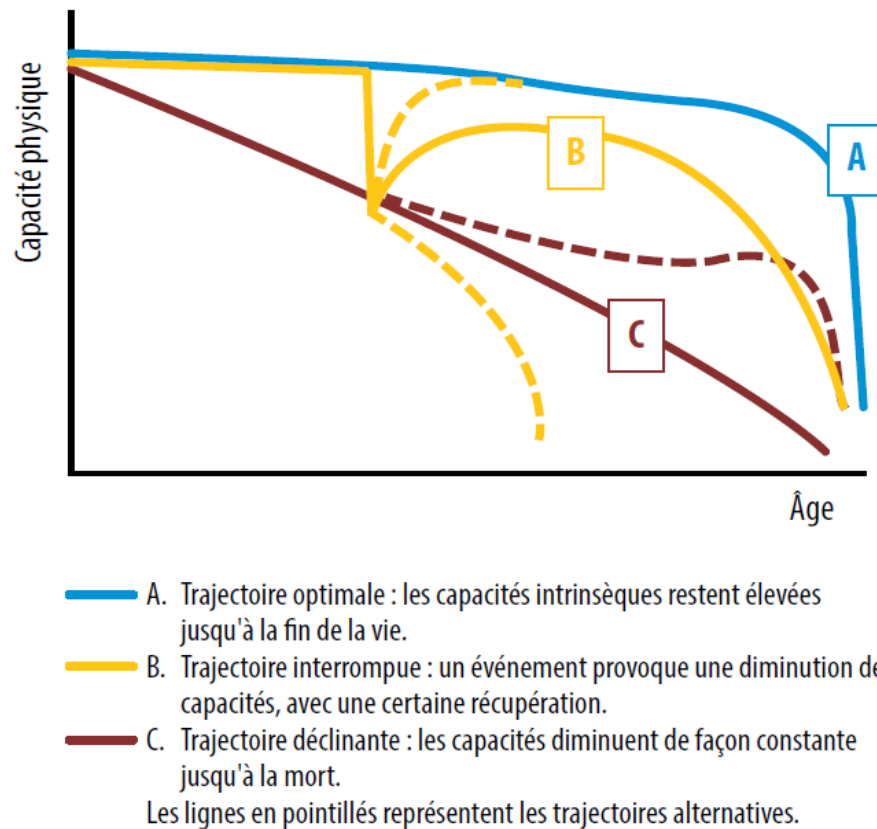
Capacité physique

B

A

C

Âge

A. Trajectoire optimale : les capacités intrinsèques restent élevées jusqu'à la fin de la vie.

B. Trajectoire interrompue : un événement provoque une diminution de capacités, avec une certaine récupération.

C. Trajectoire déclinante : les capacités diminuent de façon constante jusqu'à la mort.

Les lignes en pointillés représentent les trajectoires alternatives.